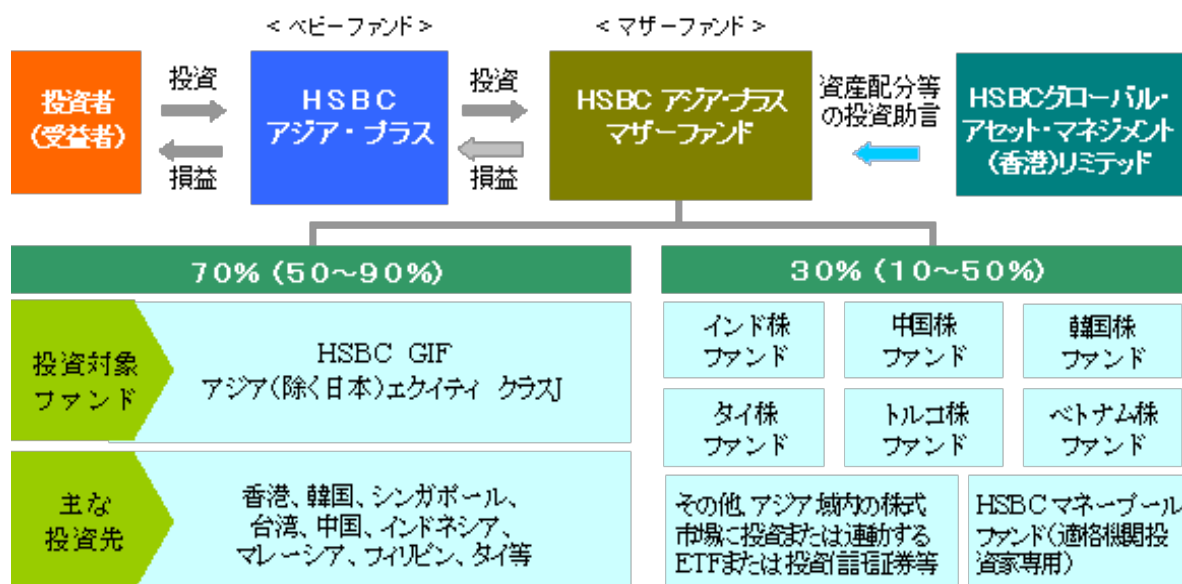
＜ベビーファンド＞

＜マザーファンド＞

投資者
（受益者）

投資

損益

HSBC
アジア・プラス

投資

損益

HSBC アジア・プラス
マザーファンド

資産配分等
の投資助言

HSBCグローバル・
アセット・マネジメント
（香港）リミテッド

70%（50～90%）

30%（10～50%）

投資対象
ファンド

HSBC GIF
アジア（除く日本）エクイティ クラスJ

主な
投資先

香港、韓国、シンガポール、
台湾、中国、インドネシア、
マレーシア、フィリピン、タイ等

インド株
ファンド

中国株
ファンド

韓国株
ファンド

タイ株
ファンド

トルコ株
ファンド

ベトナム株
ファンド

その他、アジア域内の株式
市場に投資または連動する
ETFまたは投資信託証券等

HSBCマネープール
ファンド（適格機関投
資家専用）